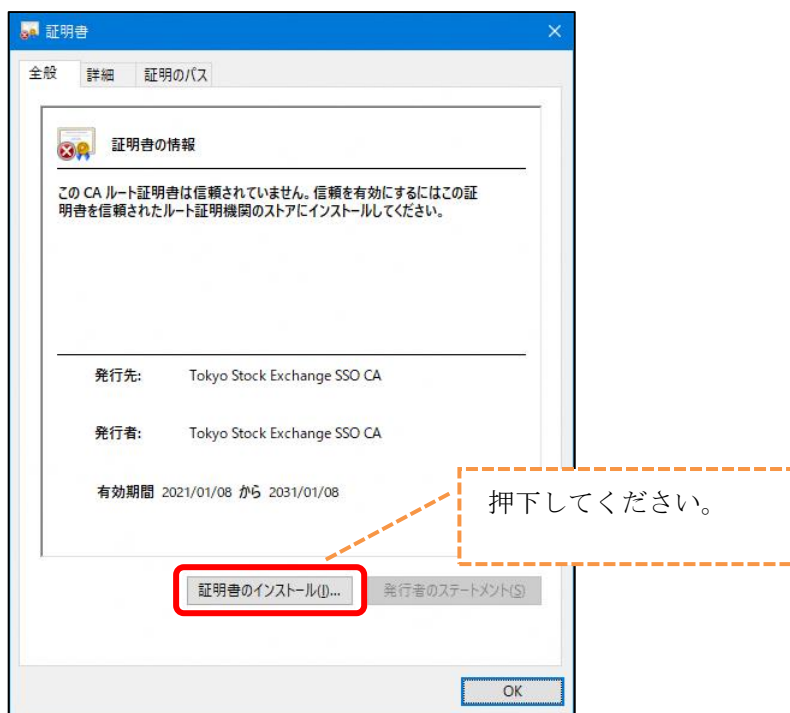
証明書

全般　詳細　証明のパス

証明書の情報

この CA ルート証明書は信頼されていません。信頼を有効にするにはこの証明書を信頼されたルート証明機関のストアにインストールしてください。

発行先:　Tokyo Stock Exchange SSO CA

発行者:　Tokyo Stock Exchange SSO CA

有効期間 2021/01/08 から 2031/01/08

押下してください。

証明書のインストール(I)...　発行者のステートメント(S)

OK